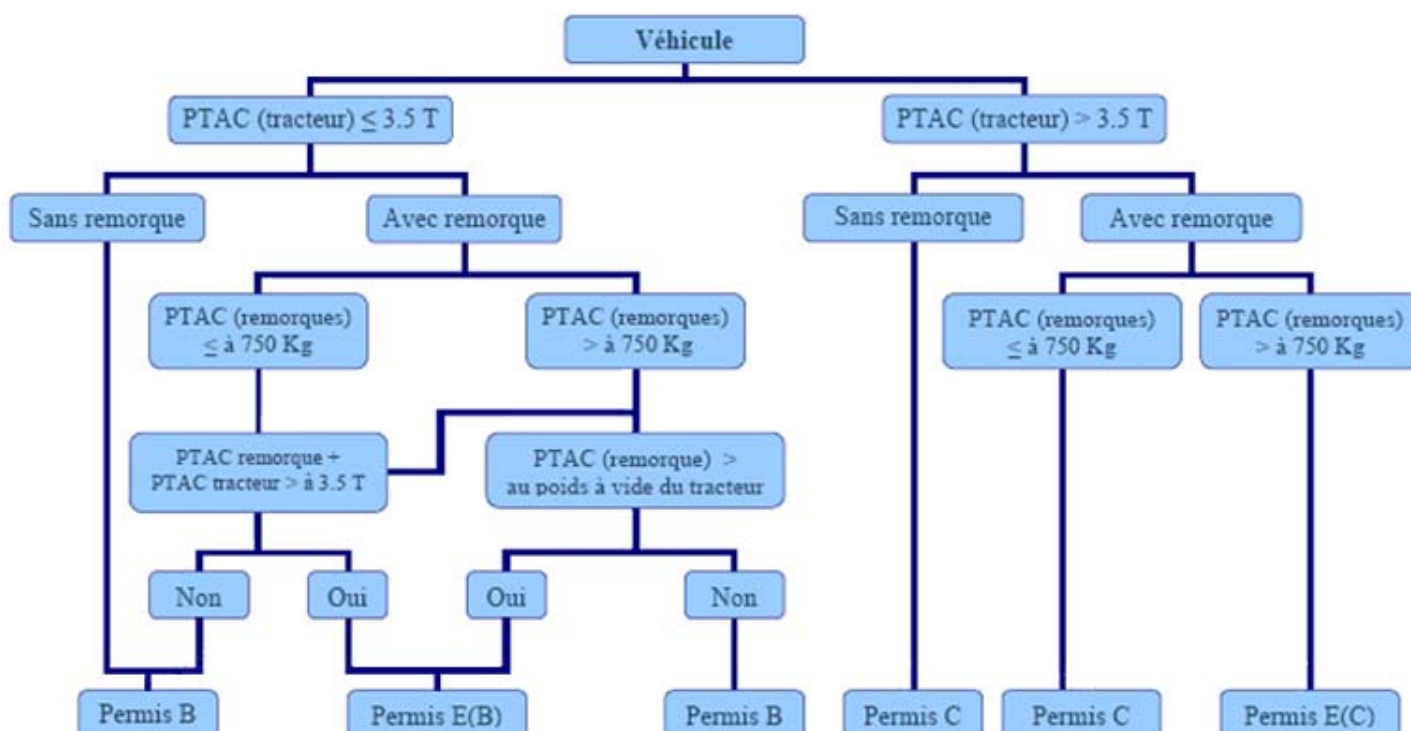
Véhicule

PTAC (tracteur) $\leq$ 3.5 T

PTAC (tracteur) > 3.5 T

Sans remorque

Avec remorque

Sans remorque

Avec remorque

PTAC (remorques) $\leq$ à 750 Kg

PTAC (remorques) > à 750 Kg

PTAC (remorques) $\leq$ à 750 Kg

PTAC (remorques) > à 750 Kg

PTAC remorque + PTAC tracteur > à 3.5 T

PTAC (remorque) > au poids à vide du tracteur

Non

Oui

Oui

Non

Permis B

Permis E(B)

Permis B

Permis C

Permis C

Permis E(C)